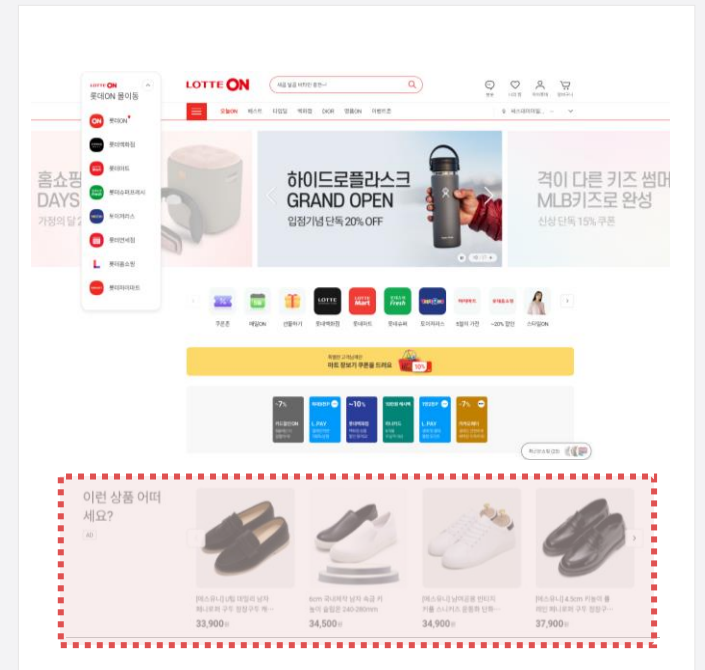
LOTTE ON
롯데ON 몰이동
롯데ON
롯데백화점
롯데마트
롯데슈퍼프레시
토이저러스
롯데면세점
롯데홈쇼핑
롯데하이마트

LOTTE ON
세균 잡을 때마다 클릭~

오늘ON 베스트 타임딜 백화점 DIOR 명품ON 기획전

홈쇼핑 DAYS
가정의 달

하이드로플라스크
GRAND OPEN
입점기념 단독 20% OFF

격이 다른 키즈 썸머
MLB키즈로 완성
신상 단독 15% 쿠폰

쿠폰존 매일ON 선물하기 롯데백화점 롯데마트 롯데슈퍼 토이저러스 5월의 가전 ~20% 할인 스타일ON

마트 장보기 쿠폰을 드려요

-7%
~10%
-7%

이런 상품 어떠세요?
AD

33,900
34,500
34,900
37,900